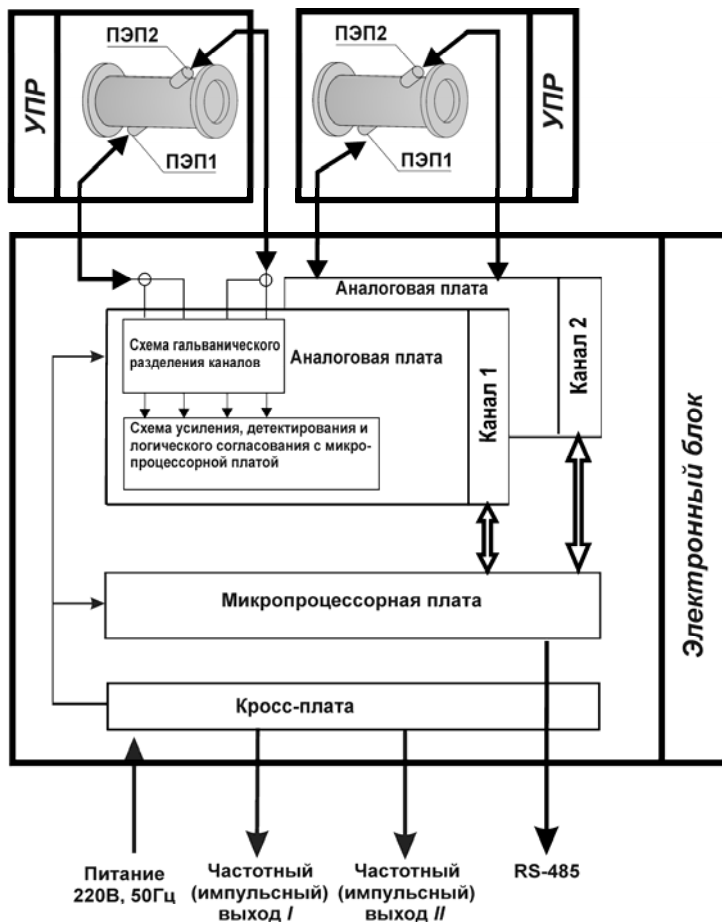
УПР

ПЭП2

ПЭП1

ПЭП2

ПЭП1

УПР

Аналоговая плата

Схема гальванического разделения каналов

Аналоговая плата

Канал 1

Канал 2

Схема усиления, детектирования и логического согласования с микропроцессорной платой

Электронный блок

Микропроцессорная плата

Кросс-плата

Питание 220В, 50Гц

Частотный (импульсный) выход *I*

Частотный (импульсный) выход *II*

RS-485